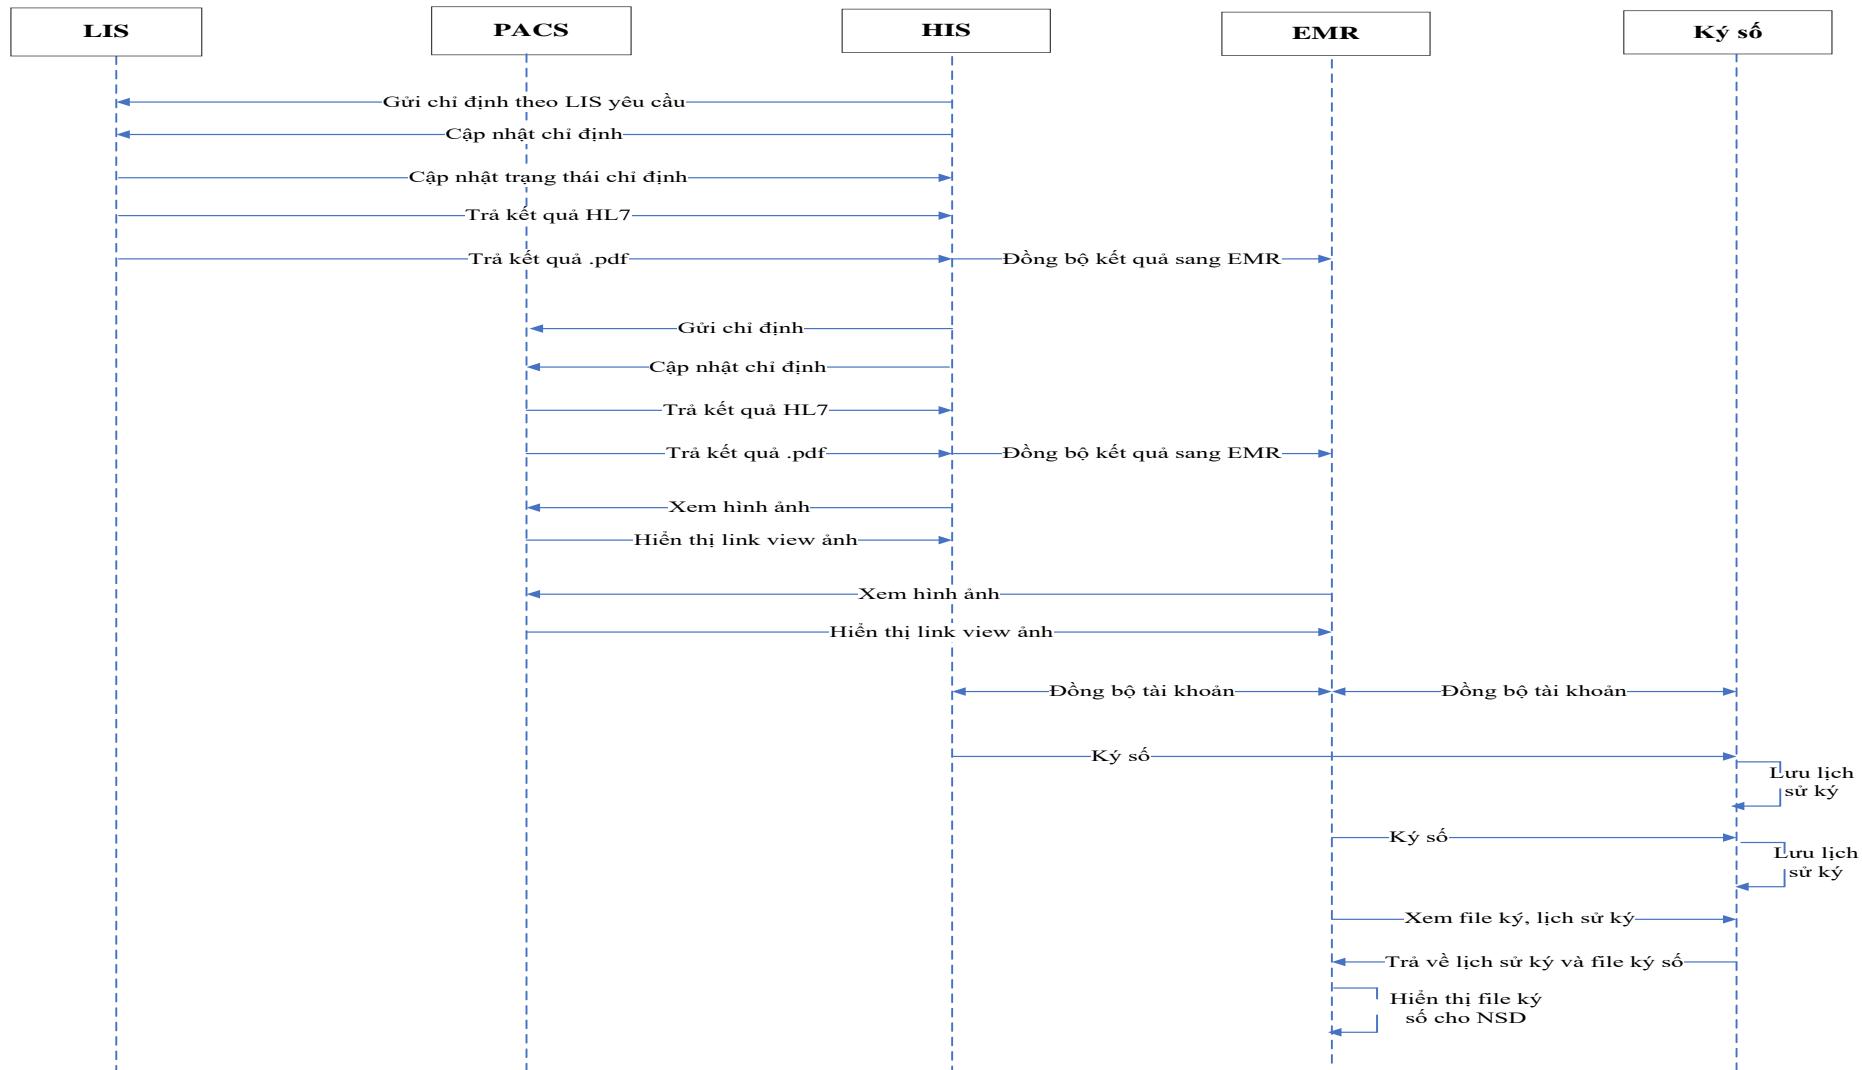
LIS

PACS

HIS

EMR

Ký số

Gửi chỉ định theo LIS yêu cầu

Cập nhật chỉ định

Cập nhật trạng thái chỉ định

Trả kết quả HL7

Trả kết quả .pdf

Đồng bộ kết quả sang EMR

Gửi chỉ định

Cập nhật chỉ định

Trả kết quả HL7

Trả kết quả .pdf

Đồng bộ kết quả sang EMR

Xem hình ảnh

Hiển thị link view ảnh

Xem hình ảnh

Hiển thị link view ảnh

Đồng bộ tài khoản

Đồng bộ tài khoản

Ký số

Lưu lịch sử ký

Ký số

Lưu lịch sử ký

Xem file ký, lịch sử ký

Trả về lịch sử ký và file ký số

Hiển thị file ký số cho NSD